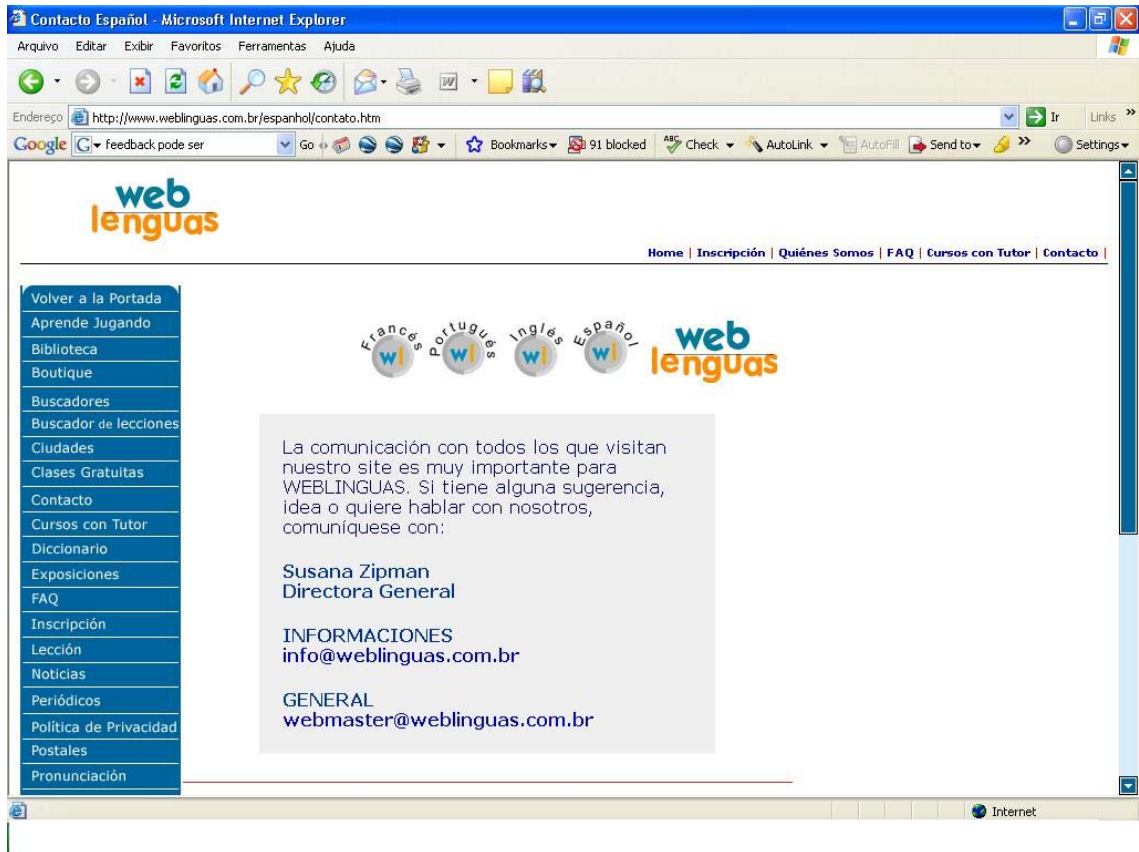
Contacto Español - Microsoft Internet Explorer

Arquivo Editar Exibir Favoritos Ferramentas Ajuda

Endereço http://www.weblinguas.com.br/espanhol/contato.htm Ir Links »

Google feedback pode ser Go Bookmarks 91 blocked Check AutoLink AutoFill Send to » Settings

web lenguas

Home | Inscripción | Quiénes Somos | FAQ | Cursos con Tutor | Contacto |

Volver a la Portada
Aprende Jugando
Biblioteca
Boutique
Buscadores
Buscador de lecciones
Ciudades
Clases Gratuitas
Contacto
Cursos con Tutor
Diccionario
Exposiciones
FAQ
Inscripción
Lección
Noticias
Periódicos
Política de Privacidad
Postales
Pronunciación

Francés wl Portugués wl Inglés wl Español wl web lenguas

La comunicación con todos los que visitan nuestro site es muy importante para WEBLINGUAS. Si tiene alguna sugerencia, idea o quiere hablar con nosotros, comuníquese con:

Susana Zipman
Directora General

INFORMACIONES
info@weblinguas.com.br

GENERAL
webmaster@weblinguas.com.br

Internet